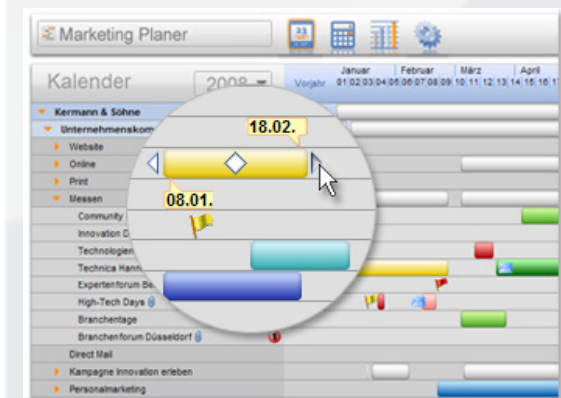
Marketing Planer

Kalender 2008

Vorjahr Januar 01 02 03 04 Februar 05 06 07 08 09 März 10 11 12 13 14 April 15 16 17

Kermann & Söhne
Unternehmenskom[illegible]
Website
Online
Print
Messen
Community
Innovation D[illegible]
Technologien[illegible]
Technica Hann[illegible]
Expertenforum Be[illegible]
High-Tech Days
Branchentage
Branchenforum Düsseldorf
Direct Mail
Kampagne Innovation erleben
Personalmarketing

18.02.
08.01.